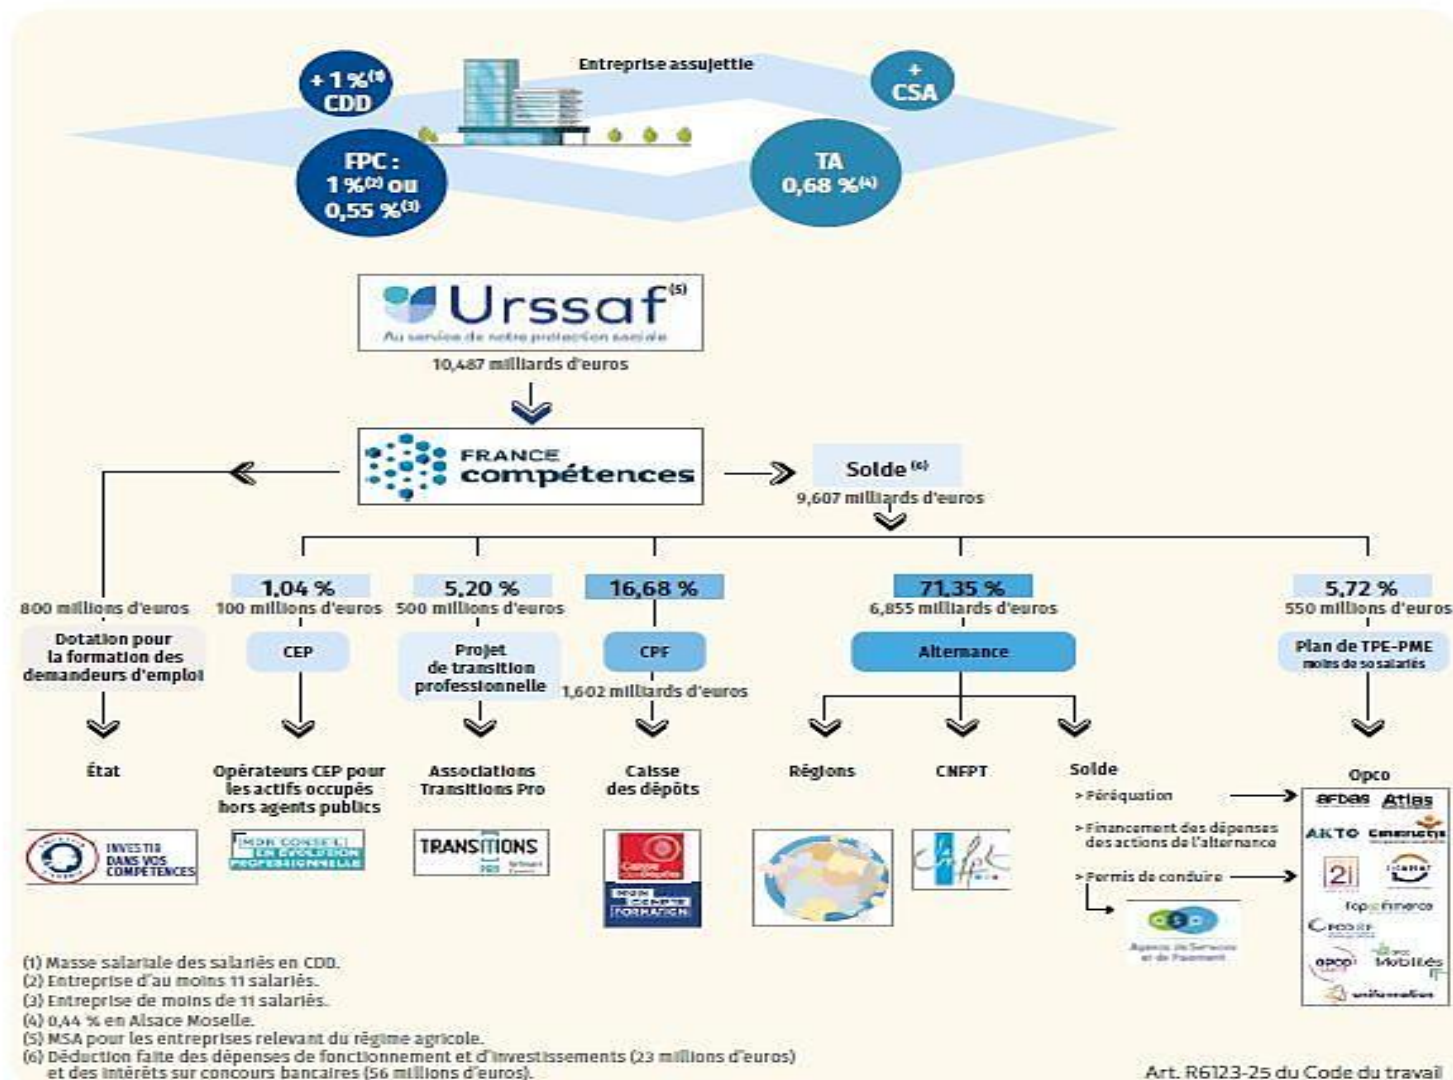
+ 1 %$^{(1)}$ CDD

Entreprise assujettie

+ CSA

FPC : 1 %$^{(2)}$ ou 0,55 %$^{(3)}$

TA 0,68 %$^{(4)}$

Urssaf$^{(5)}$
Au service de notre protection sociale
10,487 milliards d'euros

FRANCE compétences

Solde$^{(6)}$
9,607 milliards d'euros

800 millions d'euros
Dotation pour la formation des demandeurs d'emploi
État

1,04 %
100 millions d'euros
CEP
Opérateurs CEP pour les actifs occupés hors agents publics

5,20 %
500 millions d'euros
Projet de transition professionnelle
Associations Transitions Pro

16,68 %
CPF
1,602 milliards d'euros
Caisse des dépôts

71,35 %
6,855 milliards d'euros
Alternance
Régions
CNFPT
Solde
> Péréquation
> Financement des dépenses des actions de l'alternance
> Permis de conduire

5,72 %
550 millions d'euros
Plan de TPE-PME
moins de 50 salariés
Opco

INVESTIR DANS VOS COMPÉTENCES

MON CONSEIL EN ÉVOLUTION PROFESSIONNELLE

TRANSITIONS PRO

Caisse des Dépôts
MON COMPTE FORMATION

Cnfpt

Agence de Services et de Paiement

AFDAS Atlas AKTO Constructys 2i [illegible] Ocapiat Opco EP Opco Mobilités Uniformation

(1) Masse salariale des salariés en CDD.
(2) Entreprise d'au moins 11 salariés.
(3) Entreprise de moins de 11 salariés.
(4) 0,44 % en Alsace Moselle.
(5) MSA pour les entreprises relevant du régime agricole.
(6) Déduction faite des dépenses de fonctionnement et d'investissements (23 millions d'euros) et des intérêts sur concours bancaires (56 millions d'euros).

Art. R6123-25 du Code du travail